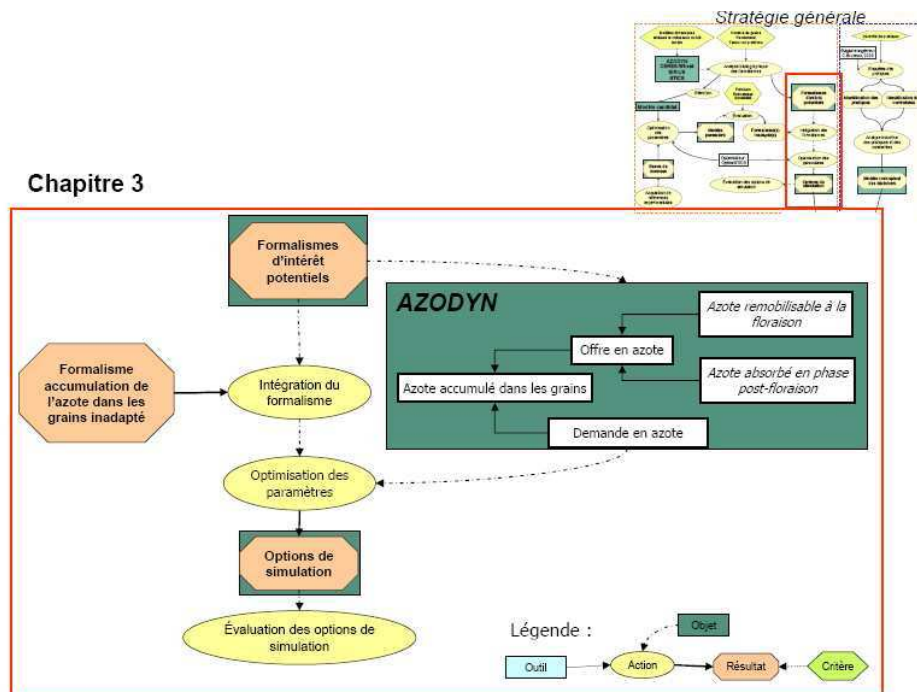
Stratégie générale

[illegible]

Chapitre 3

Formalismes d'intérêt potentiels

AZODYN

Azote remobilisable à la floraison

Offre en azote

Azote absorbé en phase post-floraison

Azote accumulé dans les grains

Demande en azote

Formalisme accumulation de l'azote dans les grains inadapté

Intégration du formalisme

Optimisation des paramètres

Options de simulation

Évaluation des options de simulation

Légende :

Objet

Outil

Action

Résultat

Critère